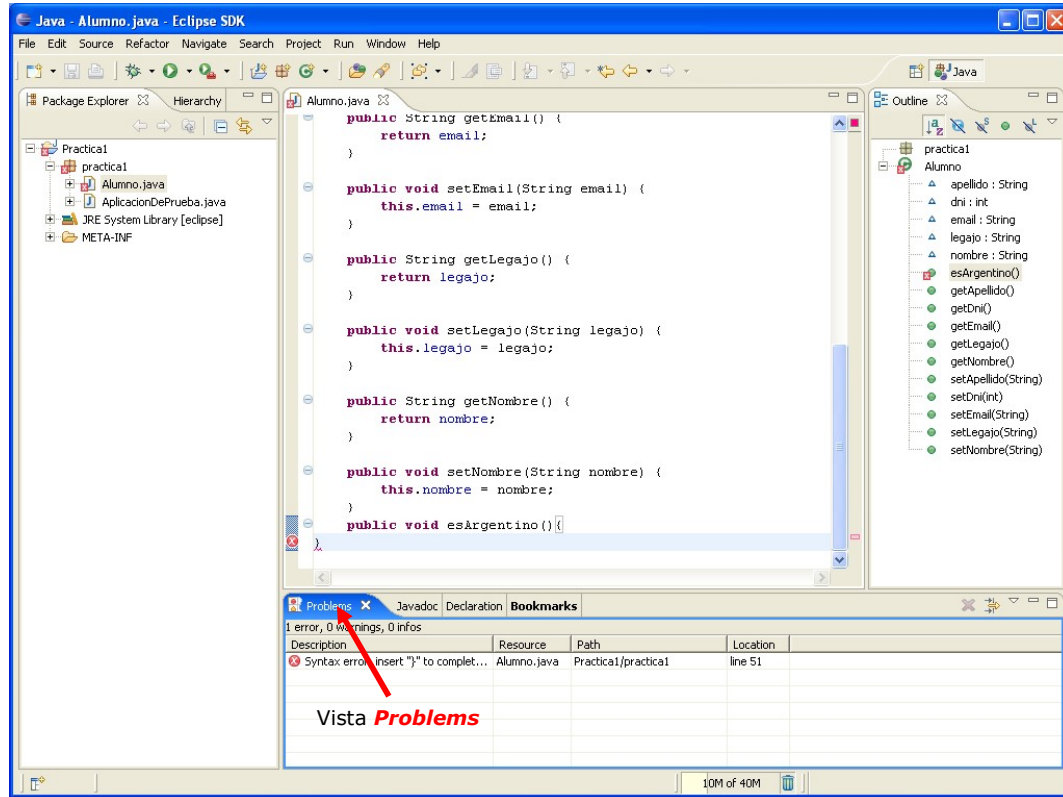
Java - Alumno.java - Eclipse SDK

File Edit Source Refactor Navigate Search Project Run Window Help

Java

Package Explorer Hierarchy

Practica1
practica1
Alumno.java
AplicacionDePrueba.java
JRE System Library [eclipse]
META-INF

Alumno.java

public String getEmail() {
return email;
}

public void setEmail(String email) {
this.email = email;
}

public String getLegajo() {
return legajo;
}

public void setLegajo(String legajo) {
this.legajo = legajo;
}

public String getNombre() {
return nombre;
}

public void setNombre(String nombre) {
this.nombre = nombre;
}
public void esArgentino(){
}

Outline

practica1
Alumno
apellido : String
dni : int
email : String
legajo : String
nombre : String
esArgentino()
getApellido()
getDni()
getEmail()
getLegajo()
getNombre()
setApellido(String)
setDni(int)
setEmail(String)
setLegajo(String)
setNombre(String)

Problems Javadoc Declaration Bookmarks

1 error, 0 warnings, 0 infos

| Description | Resource | Path | Location |
|---|---|---|---|
| Syntax error, insert "}" to complet... | Alumno.java | Practica1/practica1 | line 51 |

Vista Problems

10M of 40M